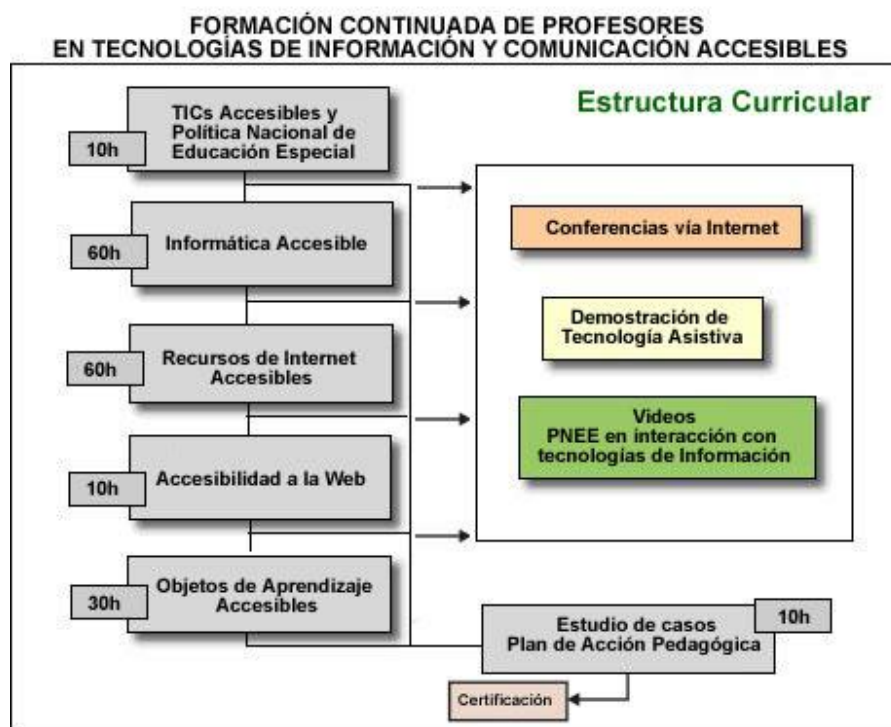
FORMACIÓN CONTINUADA DE PROFESORES
EN TECNOLOGÍAS DE INFORMACIÓN Y COMUNICACIÓN ACCESIBLES

Estructura Curricular

10h
TICs Accesibles y Política Nacional de Educación Especial

60h
Informática Accesible

60h
Recursos de Internet Accesibles

10h
Accesibilidad a la Web

30h
Objetos de Aprendizaje Accesibles

Conferencias vía Internet

Demostración de Tecnología Asistiva

Videos
PNEE en interacción con tecnologías de Información

10h
Estudio de casos
Plan de Acción Pedagógica

Certificación